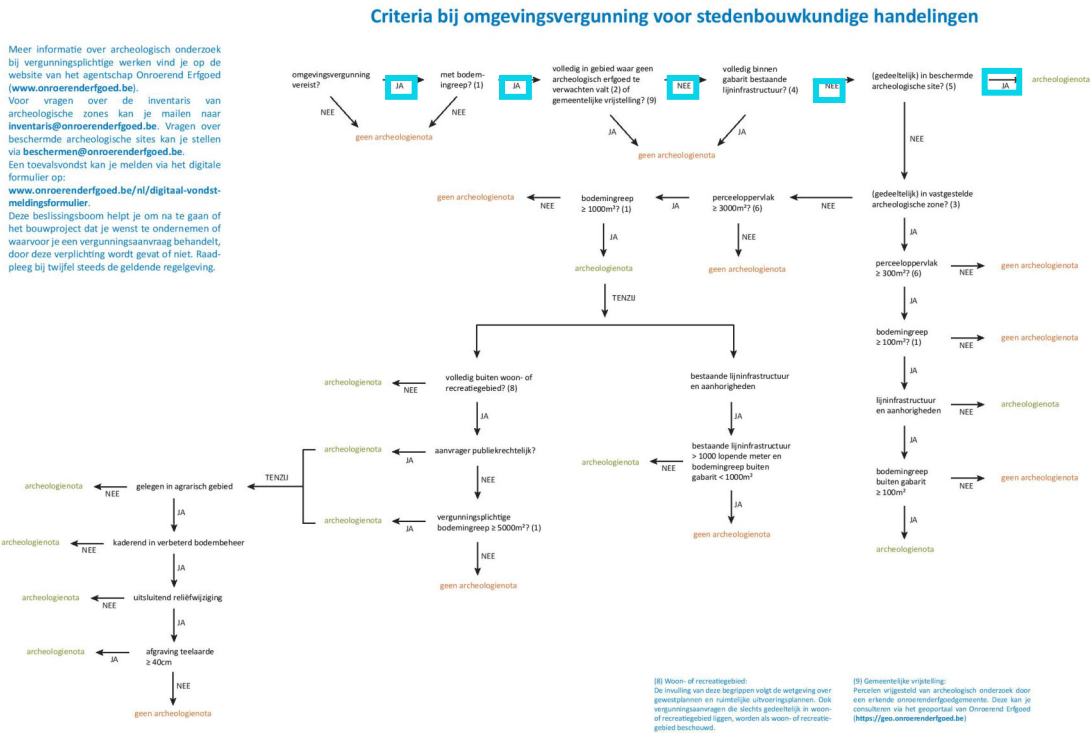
Criteria bij omgevingsvergunning voor stedenbouwkundige handelingen

Meer informatie over archeologisch onderzoek bij vergunningsplichtige werken vind je op de website van het agentschap Onroerend Erfgoed (**www.onroerenderfgoed.be**).
Voor vragen over de inventaris van archeologische zones kan je mailen naar **inventaris@onroerenderfgoed.be**. Vragen over beschermde archeologische sites kan je stellen via **beschermen@onroerenderfgoed.be**.
Een toevalsvondst kan je melden via het digitale formulier op:
**www.onroerenderfgoed.be/nl/digitaal-vondst-meldingsformulier**.
Deze beslissingsboom helpt je om na te gaan of het bouwproject dat je wenst te ondernemen of waarvoor je een vergunningsaanvraag behandelt, door deze verplichting wordt gevat of niet. Raadpleeg bij twijfel steeds de geldende regelgeving.

omgevingsvergunning vereist?
JA
NEE
met bodemingreep? (1)
NEE
geen archeologienota
JA
volledig in gebied waar geen archeologisch erfgoed te verwachten valt (2) of gemeentelijke vrijstelling? (9)
NEE
JA
volledig binnen gabarit bestaande lijninfrastructuur? (4)
JA
geen archeologienota
NEE
(gedeeltelijk) in beschermde archeologische site? (5)
JA
archeologienota
NEE
(gedeeltelijk) in vastgestelde archeologische zone? (3)
NEE
perceeloppervlak ≥ 3000m² (6)
JA
bodemingreep ≥ 1000m²? (1)
NEE
geen archeologienota
NEE
geen archeologienota
JA
archeologienota
TENZIJ
JA
perceeloppervlak ≥ 300m²? (6)
NEE
geen archeologienota
JA
bodemingreep ≥ 100m²? (1)
NEE
geen archeologienota
JA
lijninfrastructuur en aanhorigheden
NEE
archeologienota
JA
bodemingreep buiten gabarit ≥ 100m²
NEE
geen archeologienota
JA
archeologienota

volledig buiten woon- of recreatiegebied? (8)
NEE
archeologienota
JA
aanvrager publiekrechtelijk?
JA
archeologienota
NEE
vergunningsplichtige bodemingreep ≥ 5000m²? (1)
JA
archeologienota
NEE
geen archeologienota

bestaande lijninfrastructuur en aanhorigheden
JA
bestaande lijninfrastructuur > 1000 lopende meter en bodemingreep buiten gabarit < 1000m²
NEE
archeologienota
JA
geen archeologienota

TENZIJ
gelegen in agrarisch gebied
NEE
archeologienota
JA
kaderend in verbeterd bodembeheer
NEE
archeologienota
JA
uitsluitend reliëfwijziging
NEE
archeologienota
JA
afgraving teelaarde ≥ 40cm
JA
archeologienota
NEE
geen archeologienota

(8) Woon- of recreatiegebied:
De invulling van deze begrippen volgt de wetgeving over gewestplannen en ruimtelijke uitvoeringsplannen. Ook vergunningsaanvragen die slechts gedeeltelijk in woon- of recreatiegebied liggen, worden als woon- of recreatiegebied beschouwd.

(9) Gemeentelijke vrijstelling:
Percelen vrijgesteld van archeologisch onderzoek door een erkende onroerenderfgoedgemeente. Deze kan je consulteren via het geoportaal van Onroerend Erfgoed (**https://geo.onroerenderfgoed.be**)